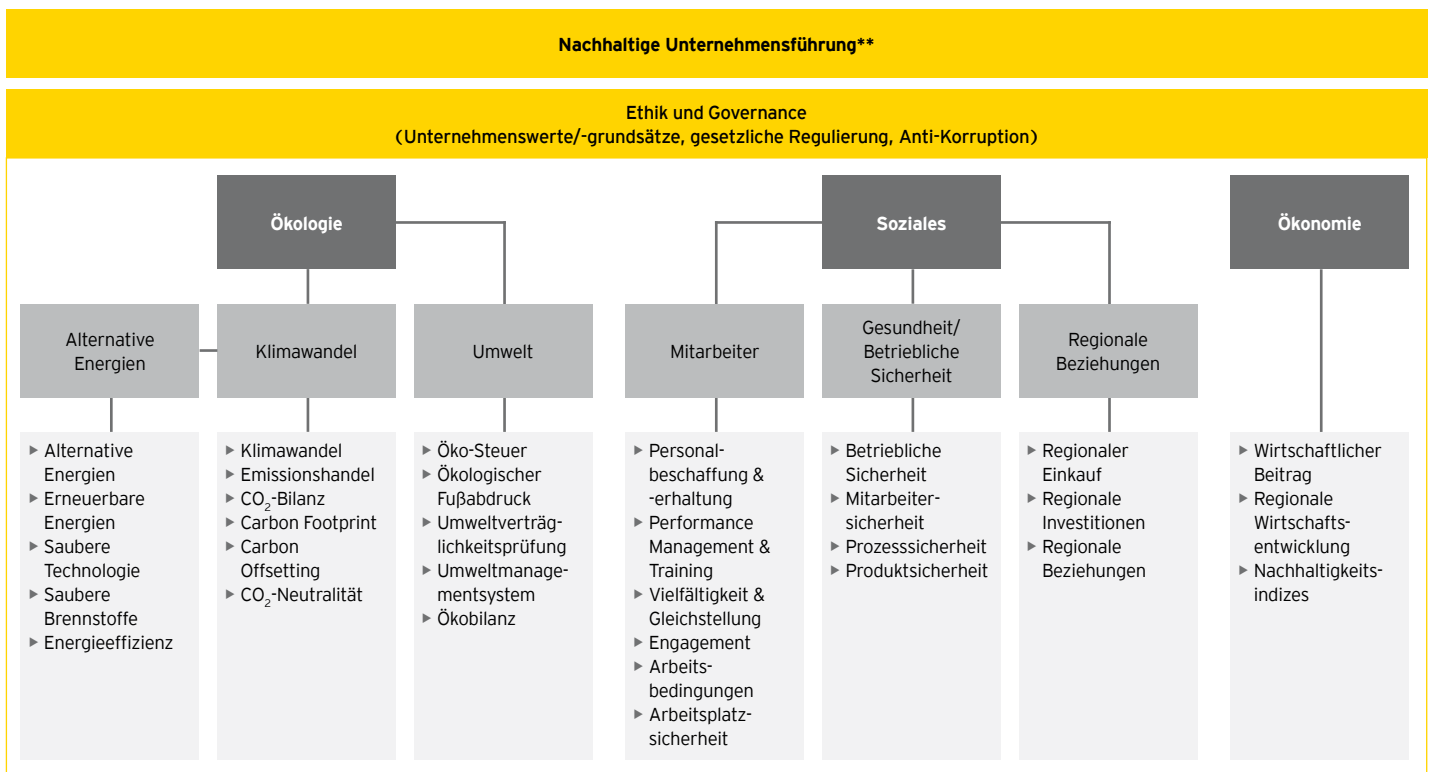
Nachhaltige Unternehmensführung**

Ethik und Governance
(Unternehmenswerte/-grundsätze, gesetzliche Regulierung, Anti-Korruption)

Ökologie

Soziales

Ökonomie

Alternative Energien

Klimawandel

Umwelt

Mitarbeiter

Gesundheit/ Betriebliche Sicherheit

Regionale Beziehungen

▸ Alternative Energien
▸ Erneuerbare Energien
▸ Saubere Technologie
▸ Saubere Brennstoffe
▸ Energieeffizienz

▸ Klimawandel
▸ Emissionshandel
▸ $CO_2$-Bilanz
▸ Carbon Footprint
▸ Carbon Offsetting
▸ $CO_2$-Neutralität

▸ Öko-Steuer
▸ Ökologischer Fuβabdruck
▸ Umweltverträglichkeitsprüfung
▸ Umweltmanagementsystem
▸ Ökobilanz

▸ Personalbeschaffung & -erhaltung
▸ Performance Management & Training
▸ Vielfältigkeit & Gleichstellung
▸ Engagement
▸ Arbeitsbedingungen
▸ Arbeitsplatzsicherheit

▸ Betriebliche Sicherheit
▸ Mitarbeitersicherheit
▸ Prozesssicherheit
▸ Produktsicherheit

▸ Regionaler Einkauf
▸ Regionale Investitionen
▸ Regionale Beziehungen

▸ Wirtschaftlicher Beitrag
▸ Regionale Wirtschaftsentwicklung
▸ Nachhaltigkeitsindizes